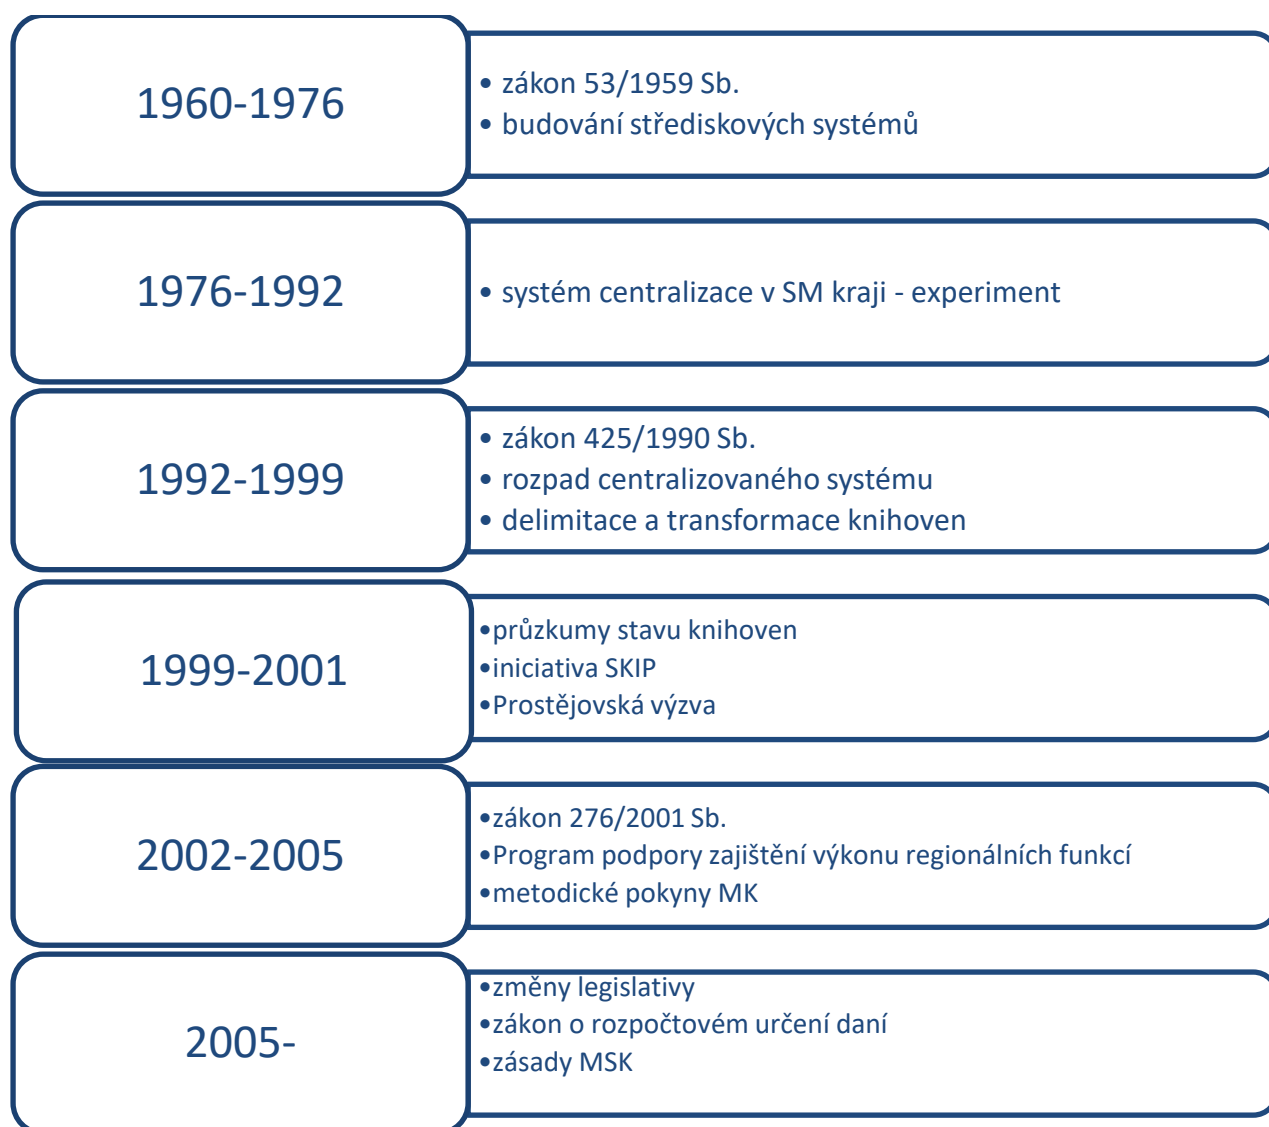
1960-1976

• zákon 53/1959 Sb.
• budování střediskových systémů

1976-1992

• systém centralizace v SM kraji - experiment

1992-1999

• zákon 425/1990 Sb.
• rozpad centralizovaného systému
• delimitace a transformace knihoven

1999-2001

•průzkumy stavu knihoven
•iniciativa SKIP
•Prostějovská výzva

2002-2005

•zákon 276/2001 Sb.
•Program podpory zajištění výkonu regionálních funkcí
•metodické pokyny MK

2005-

•změny legislativy
•zákon o rozpočtovém určení daní
•zásady MSK